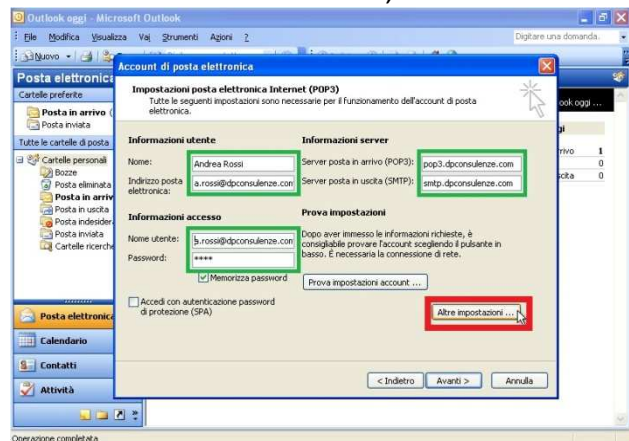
Outlook oggi - Microsoft Outlook

File Modifica Visualizza Vai Strumenti Azioni ?

Digitare una domanda.

Nuovo

Posta elettronica

Cartelle preferite

Posta in arrivo (

Posta inviata

Tutte le cartelle di posta

Cartelle personali

Bozze

Posta eliminata

Posta in arrivo

Posta in uscita

Posta indesider

Posta inviata

Cartelle ricerche

ook oggi ...

gi

rrivo 1

scita 0

0

Posta elettronica

Calendario

Contatti

Attività

Operazione completata

Account di posta elettronica

Impostazioni posta elettronica Internet (POP3)

Tutte le seguenti impostazioni sono necessarie per il funzionamento dell'account di posta elettronica.

Informazioni utente

Nome: Andrea Rossi

Indirizzo posta elettronica: a.rossi@dpconsulenze.com

Informazioni server

Server posta in arrivo (POP3): pop3.dpconsulenze.com

Server posta in uscita (SMTP): smtp.dpconsulenze.com

Informazioni accesso

Nome utente: a.rossi@dpconsulenze.com

Password: ****

Memorizza password

Prova impostazioni

Dopo aver immesso le informazioni richieste, è consigliabile provare l'account scegliendo il pulsante in basso. È necessaria la connessione di rete.

Prova impostazioni account ...

Accedi con autenticazione password di protezione (SPA)

Altre impostazioni ...

< Indietro

Avanti >

Annulla